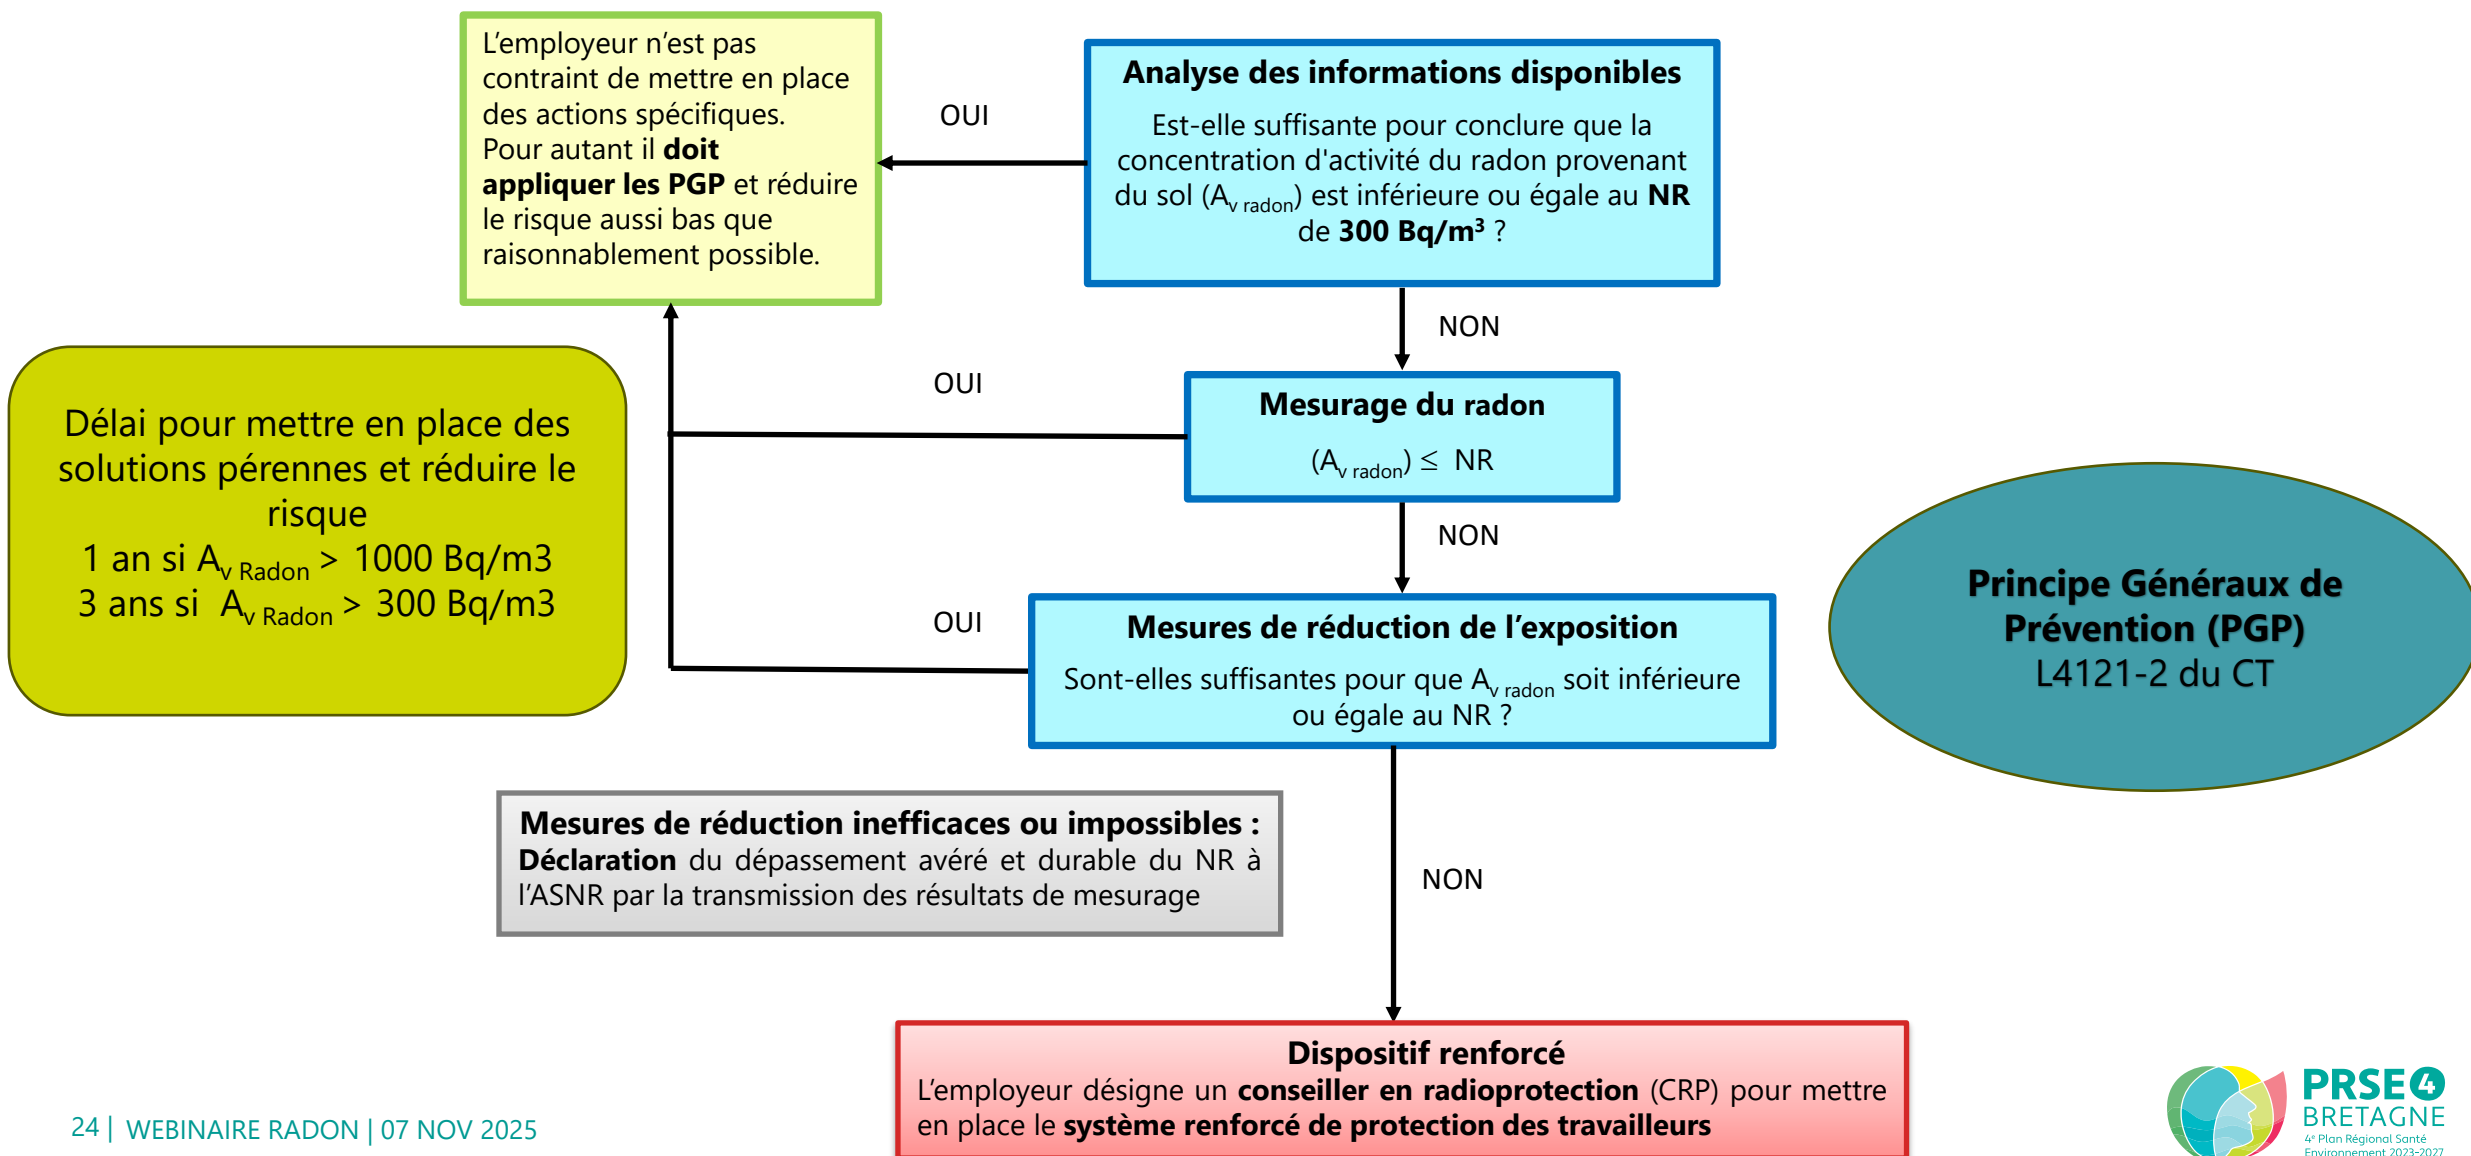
L'employeur n'est pas contraint de mettre en place des actions spécifiques. Pour autant il **doit appliquer les PGP** et réduire le risque aussi bas que raisonnablement possible.

OUI

**Analyse des informations disponibles**

Est-elle suffisante pour conclure que la concentration d'activité du radon provenant du sol ($A_{v\ radon}$) est inférieure ou égale au **NR** de **300 Bq/m³** ?

NON

OUI

**Mesurage du radon**

($A_{v\ radon}$) $\leq$ NR

NON

Délai pour mettre en place des solutions pérennes et réduire le risque
1 an si $A_{v\ Radon}$ > 1000 Bq/m3
3 ans si $A_{v\ Radon}$ > 300 Bq/m3

OUI

**Mesures de réduction de l'exposition**

Sont-elles suffisantes pour que $A_{v\ radon}$ soit inférieure ou égale au NR ?

**Principe Généraux de Prévention (PGP)**
L4121-2 du CT

**Mesures de réduction inefficaces ou impossibles :** **Déclaration** du dépassement avéré et durable du NR à l'ASNR par la transmission des résultats de mesurage

NON

**Dispositif renforcé**
L'employeur désigne un **conseiller en radioprotection** (CRP) pour mettre en place le **système renforcé de protection des travailleurs**

24 | WEBINAIRE RADON | 07 NOV 2025

PRSE4 BRETAGNE
4e Plan Régional Santé Environnement 2023-2027